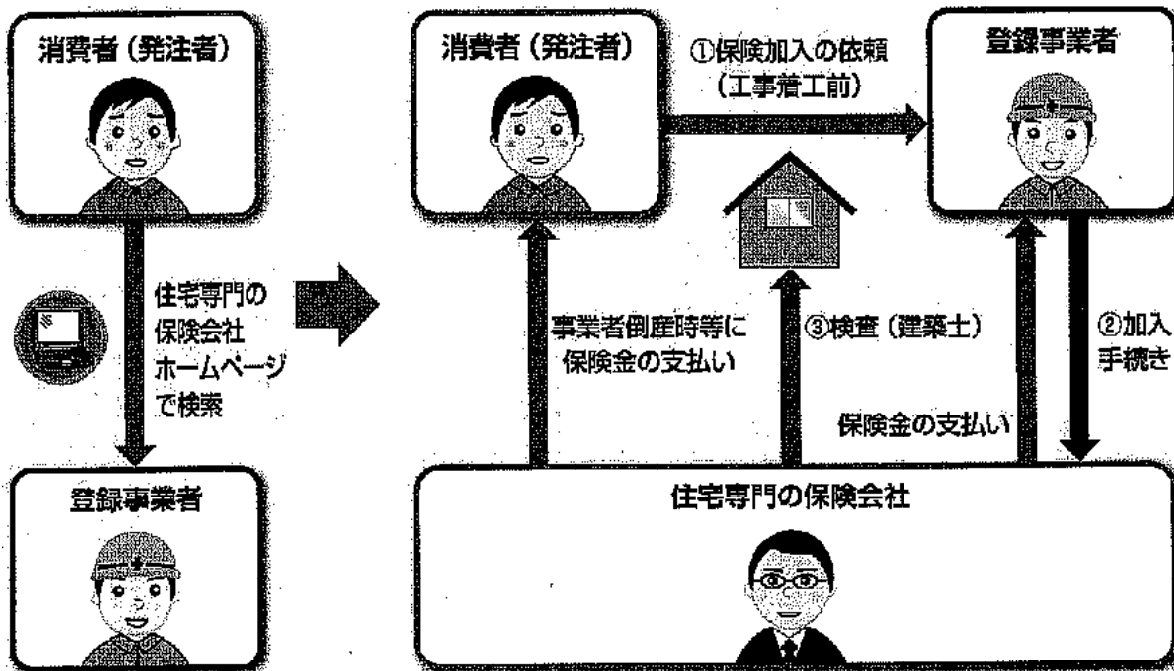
消費者（発注者）

住宅専門の保険会社ホームページで検索

登録事業者

消費者（発注者）

①保険加入の依頼（工事着工前）

登録事業者

事業者倒産時等に保険金の支払い

③検査（建築士）

②加入手続き

保険金の支払い

住宅専門の保険会社